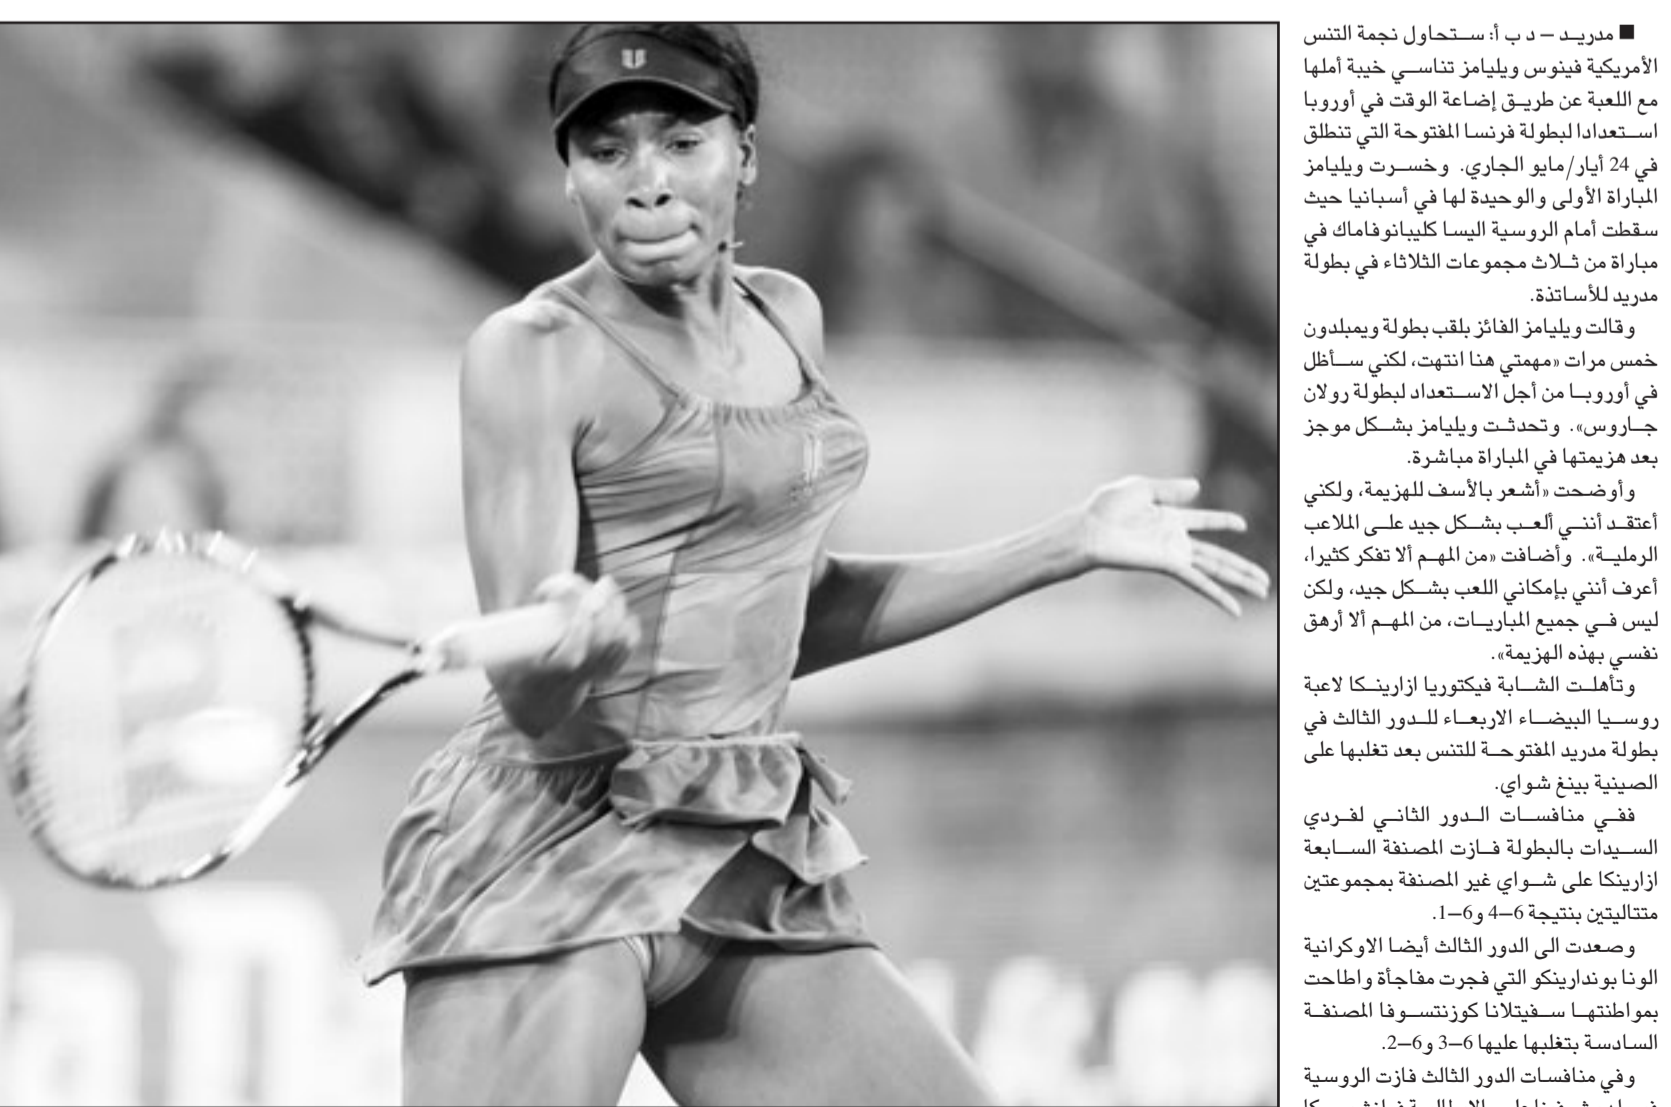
■ مدريد – د ب أ: ستحاول نجمة التنس الأمريكية فينوس ويليامز تناسي خيبة أملها مع اللعبة عن طريق إضاعة الوقت في أوروبا استعدادا لبطولة فرنسا المفتوحة التي تنطلق في 24 أيار/مايو الجاري. وخسرت ويليامز المباراة الأولى والوحيدة لها في أسبانيا حيث سقطت أمام الروسية اليسا كليبانوفاماك في مباراة من ثلاث مجموعات الثلاثاء في بطولة مدريد للأساتذة.

وقالت ويليامز الفائز بلقب بطولة ويمبلدون خمس مرات «مهمتي هنا انتهت، لكني سأظل في أوروبا من أجل الاستعداد لبطولة رولان جاروس». وتحدثت ويليامز بشكل موجز بعد هزيمتها في المباراة مباشرة.

وأوضحت «أشعر بالأسف للهزيمة، ولكني أعتقد أنني ألعب بشكل جيد على الملاعب الرملية». وأضافت «من المهم ألا تفكر كثيرا، أعرف أنني بإمكاني اللعب بشكل جيد، ولكن ليس في جميع المباريات، من المهم ألا أرهق نفسي بهذه الهزيمة».

وتأهلت الشابة فيكتوريا ازارينكا لاعبة روسيا البيضاء الاربعاء للدور الثالث في بطولة مدريد المفتوحة للتنس بعد تغلبها على الصينية بينغ شواي.

ففي منافسات الدور الثاني لفردي السيدات بالبطولة فازت المصنفة السابعة ازارينكا على شواي غير المصنفة بمجموعتين متتاليتين بنتيجة 6–4 و6–1.

وصعدت الى الدور الثالث أيضا الاوكرانية الونا بوندارينكو التي فجرت مفاجأة واطاحت بمواطنتها سفيتلانا كوزنتسوفا المصنفة السادسة بتغلبها عليها 6–3 و6–2.

وفي منافسات الدور الثالث فازت الروسية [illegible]